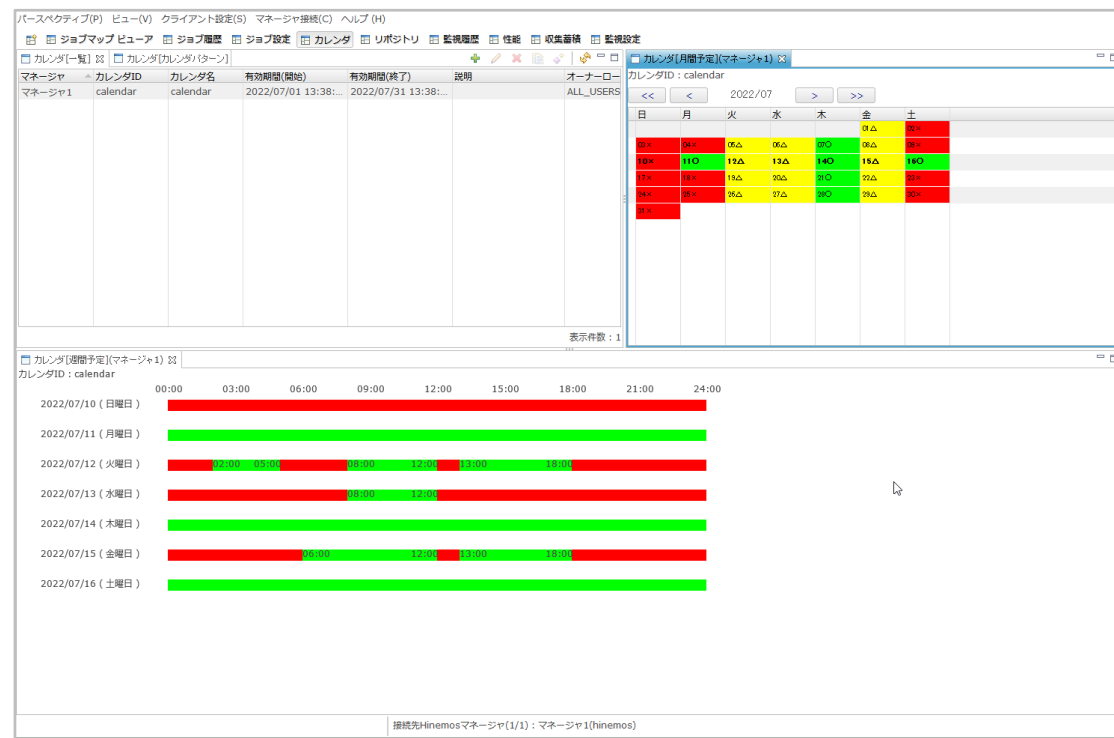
パースペクティブ(P) ビュー(V) クライアント設定(S) マネージャ接続(C) ヘルプ (H)

ジョブマップ ビューア ジョブ履歴 ジョブ設定 カレンダ リポジトリ 監視履歴 性能 収集蓄積 監視設定

カレンダ[一覧] カレンダ[カレンダパターン]

| マネージャ | カレンダID | カレンダ名 | 有効期間(開始) | 有効期間(終了) | 説明 | オーナーロー |
|---|---|---|---|---|---|---|
| マネージャ1 | calendar | calendar | 2022/07/01 13:38:... | 2022/07/31 13:38:... | | ALL_USERS |

表示件数：1

カレンダ[月間予定](マネージャ1)
カレンダID：calendar
<< < 2022/07 > >>

| 日 | 月 | 火 | 水 | 木 | 金 | 土 |
|---|---|---|---|---|---|---|
| | | | | | 01△ | 02× |
| 03× | 04× | 05△ | 06△ | 07○ | 08△ | 09× |
| 10× | 11○ | 12△ | 13△ | 14○ | 15△ | 16○ |
| 17× | 18× | 19△ | 20△ | 21○ | 22△ | 23× |
| 24× | 25× | 26△ | 27△ | 28○ | 29△ | 30× |
| 31× | | | | | | |

カレンダ[週間予定](マネージャ1)
カレンダID：calendar
00:00 03:00 06:00 09:00 12:00 15:00 18:00 21:00 24:00
2022/07/10 ( 日曜日 )
2022/07/11 ( 月曜日 )
2022/07/12 ( 火曜日 ) 02:00 05:00 08:00 12:00 13:00 18:00
2022/07/13 ( 水曜日 ) 08:00 12:00
2022/07/14 ( 木曜日 )
2022/07/15 ( 金曜日 ) 06:00 12:00 13:00 18:00
2022/07/16 ( 土曜日 )

接続先Hinemosマネージャ(1/1)：マネージャ1(hinemos)